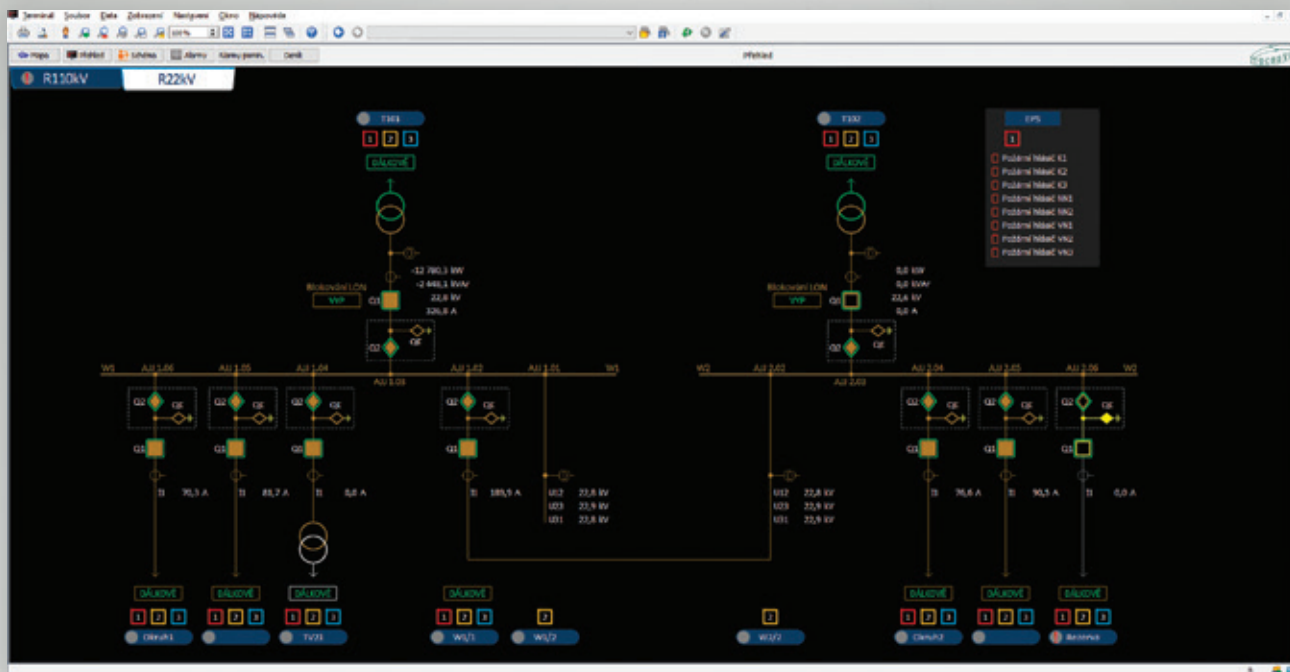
Terminál Soubor Data Zobrazení Navigovat Okno Nápověda

100%

Mapa Přehled Schéma Alarmy Kanály perm. Deník

Přehled

R110kV R22kV

T101

1 2 3

DÁLKOVÉ

-12 780,3 kW
-2 448,1 kVAr
22,6 kV
326,8 A

Blokování LON
VYP

Q1

Q2 QE

W1 AJJ 1.06 AJJ 1.05 AJJ 1.04 AJJ 1.03 AJJ 1.02 AJJ 1.01 W1

Q2 QE Q2 QE Q2 QE Q2 QE

Q1 Q1 Q1 Q1

I1 70,3 A I1 81,7 A I1 0,0 A I1 189,9 A

U12 22,8 kV
U23 22,9 kV
U31 22,8 kV

DÁLKOVÉ DÁLKOVÉ DÁLKOVÉ DÁLKOVÉ

1 2 3 1 2 3 1 2 3 1 2 3 2

Okruh1 TV31 W1/1 W1/2

T102

1 2 3

DÁLKOVÉ

0,0 kW
0,0 kVAr
22,6 kV
0,0 A

Blokování LON
VYP

Q1

Q2 QE

W2 AJJ 2.02 AJJ 2.03 AJJ 2.04 AJJ 2.05 AJJ 2.06 W2

U12 22,8 kV
U23 22,9 kV
U31 22,9 kV

Q2 QE Q2 QE Q2 QE

Q1 Q1 Q1

I1 76,6 A I1 90,5 A I1 0,0 A

DÁLKOVÉ DÁLKOVÉ DÁLKOVÉ

2 1 2 3 1 2 3 1 2 3

W2/2 Okruh2 Rezerva

EPS

1

Požární hlásič K1
Požární hlásič K2
Požární hlásič K3
Požární hlásič NN1
Požární hlásič NN2
Požární hlásič VN1
Požární hlásič VN2
Požární hlásič VN3